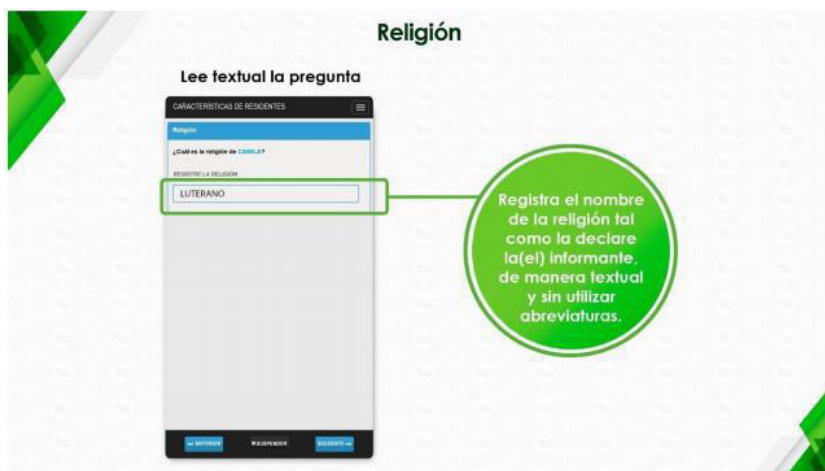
Religión

Lee textual la pregunta

CARACTERÍSTICAS DE RESIDENTES

Religión

¿Cuál es la religión de CAMILA?

REGISTRE LA RELIGIÓN

LUTERANO

Registra el nombre de la religión tal como la declare la(el) informante, de manera textual y sin utilizar abreviaturas.

← ANTERIOR

SUSPENDER

SIGUIENTE →